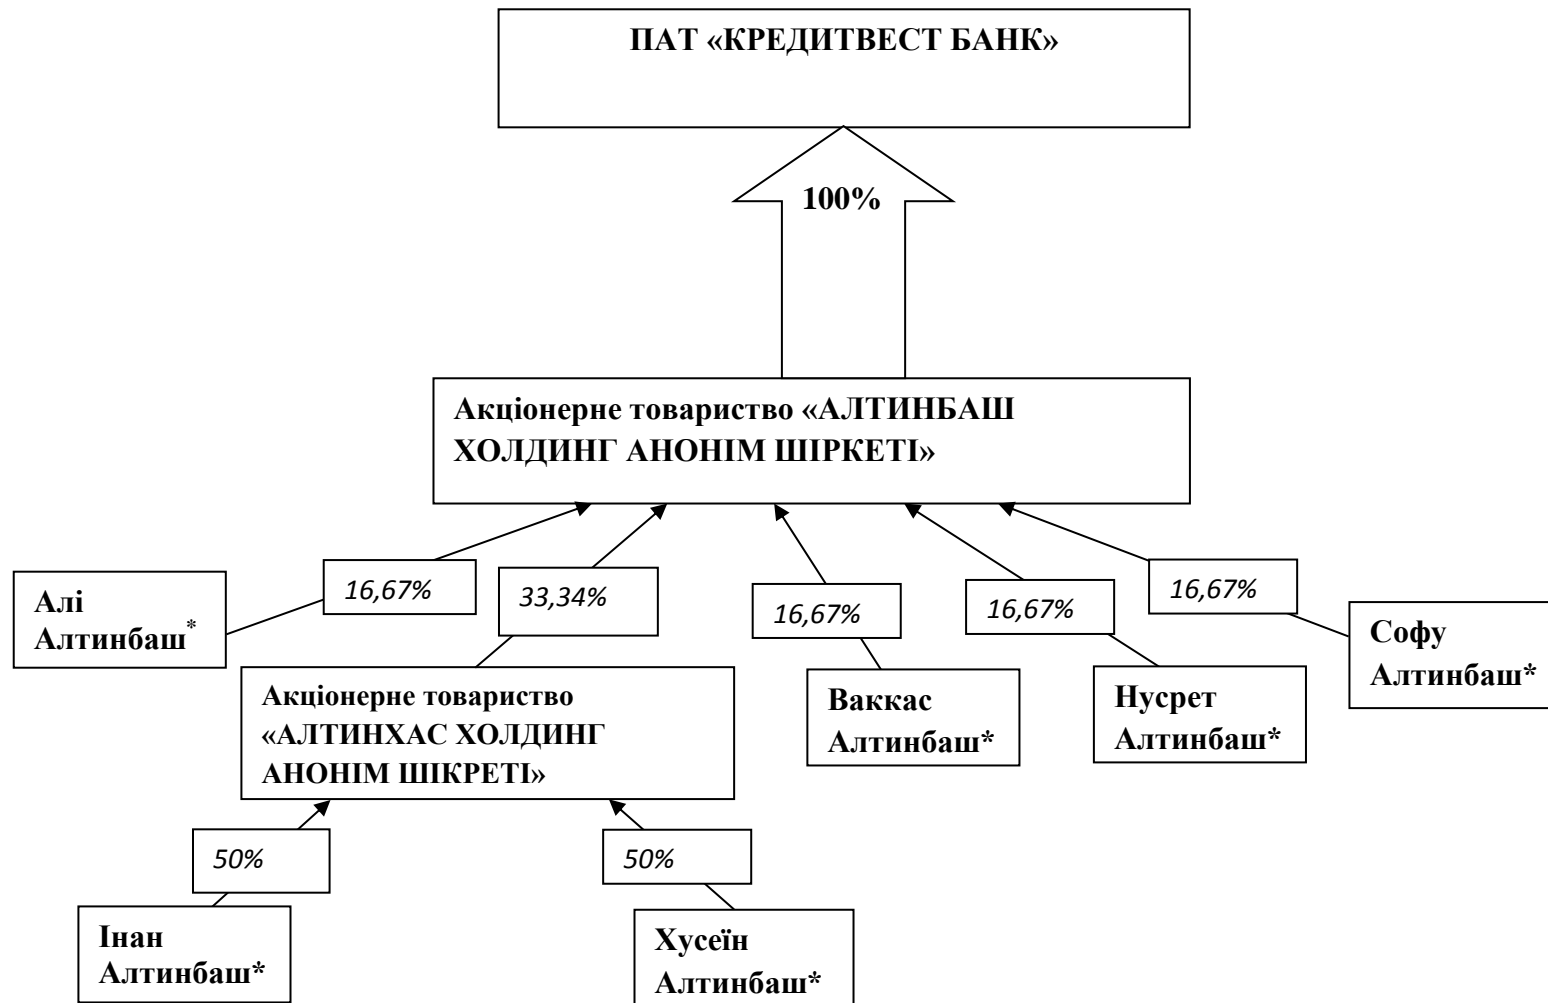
ПАТ «КРЕДИТВЕСТ БАНК»

100%

Акціонерне товариство «АЛТИНБАШ ХОЛДИНГ АНОНІМ ШІРКЕТІ»

16,67%

Алі Алтинбаш*

33,34%

16,67%

16,67%

16,67%

Софу Алтинбаш*

Акціонерне товариство «АЛТИНХАС ХОЛДИНГ АНОНІМ ШІКРЕТІ»

Ваккас Алтинбаш*

Нусрет Алтинбаш*

50%

50%

Інан Алтинбаш*

Хусеїн Алтинбаш*